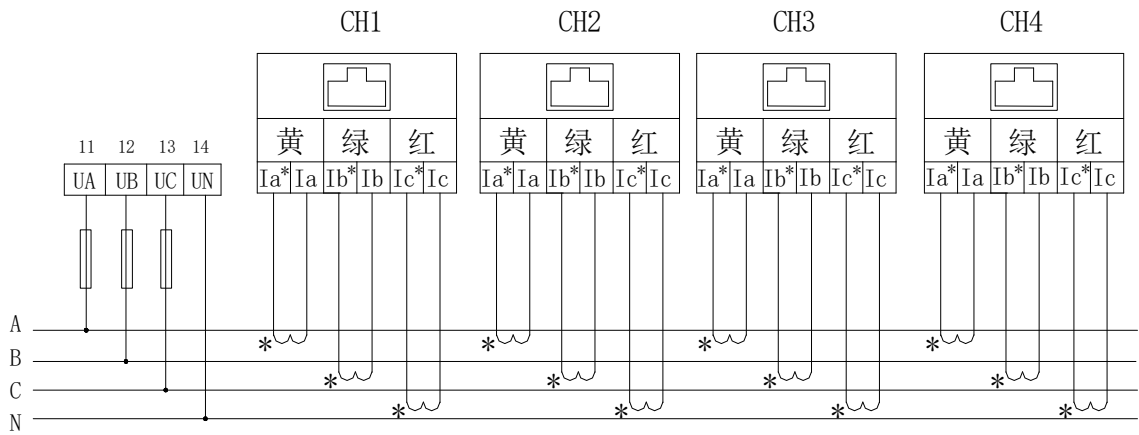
CH1 CH2 CH3 CH4

11 12 13 14

| UA | UB | UC | UN |
|---|---|---|---|

| 黄 | | 绿 | | 红 | |
|---|---|---|---|---|---|
| Ia* | Ia | Ib* | Ib | Ic* | Ic |

| 黄 | | 绿 | | 红 | |
|---|---|---|---|---|---|
| Ia* | Ia | Ib* | Ib | Ic* | Ic |

| 黄 | | 绿 | | 红 | |
|---|---|---|---|---|---|
| Ia* | Ia | Ib* | Ib | Ic* | Ic |

| 黄 | | 绿 | | 红 | |
|---|---|---|---|---|---|
| Ia* | Ia | Ib* | Ib | Ic* | Ic |

A
B
C
N

* * * * * * * * * * * *